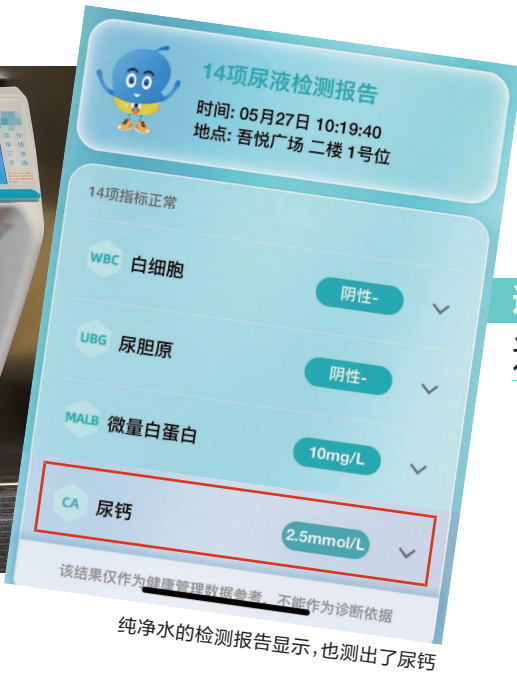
14项尿液检测报告
时间: 05月27日 10:19:40
地点: 吾悦广场 二楼 1号位

14项指标正常

WBC 白细胞
阴性-

UBG 尿胆原
阴性-

MALB 微量白蛋白
10mg/L

CA 尿钙
2.5mmol/L

该结果仅作为健康管理数据参考，不能作为诊断依据

纯净水的检测报告显示，也测出了尿钙